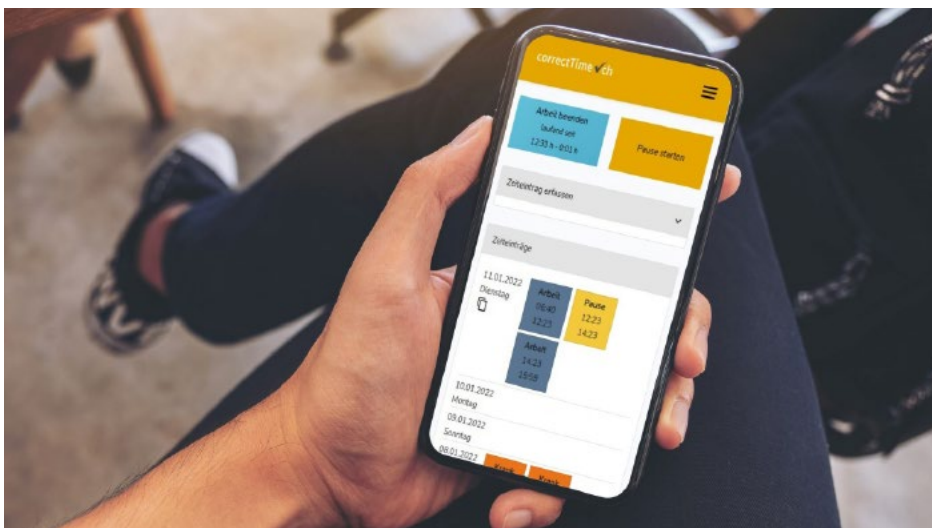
correctTime.ch

Arbeit beenden
laufend seit
12:33 h - 0:01 h

Pause starten

Zeiteintrag erfassen

Zeiteinträge

11.01.2022
Dienstag

Arbeit
06:40
12:23

Pause
12:23
14:23

Arbeit
14:23
15:58

10.01.2022
Montag

09.01.2022
Sonntag

08.01.2022

Krank

Krank